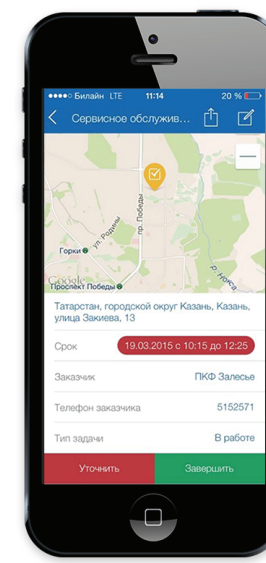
●●●●○ Билайн LTE 11:14 20 %

Сервисное обслужив...

—

ул. Родины

пр. Победы

Горки

Проспект Победы

Google

Татарстан, городской округ Казань, Казань, улица Закиева, 13

Срок 19.03.2015 с 10:15 до 12:25

Заказчик ПКФ Залесье

Телефон заказчика 5152571

Тип задачи В работе

Уточнить Завершить